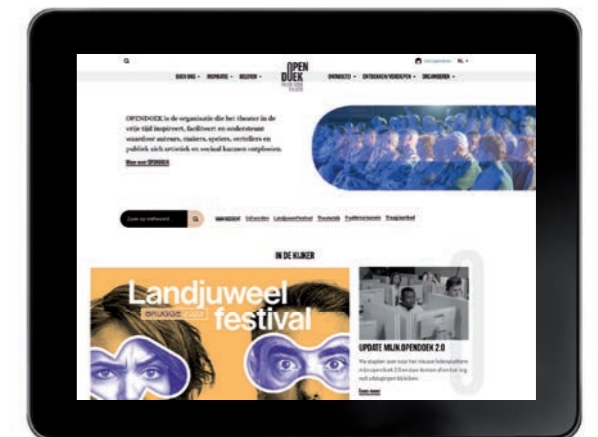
OPEN DOEK

OVER ONS • INSPIRATIE • BELEVEN • ONTMOETEN • ONTDEKKEN/VERDIEPEN • ORGANISEREN • NL

OPENDOEK is de organisatie die het theater in de vrije tijd inspireert, faciliteert en ondersteunt waardoor auteurs, makers, spelers, vertellers en publiek zich artistiek en sociaal kunnen ontplooien.

Meer over OPENDOEK

Zoek op trefwoord

IN DE KIJKER

Landjuweel festival

BRUGGE 2022

UPDATE MIJN.OPENDOEK 2.0

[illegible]

Lees meer